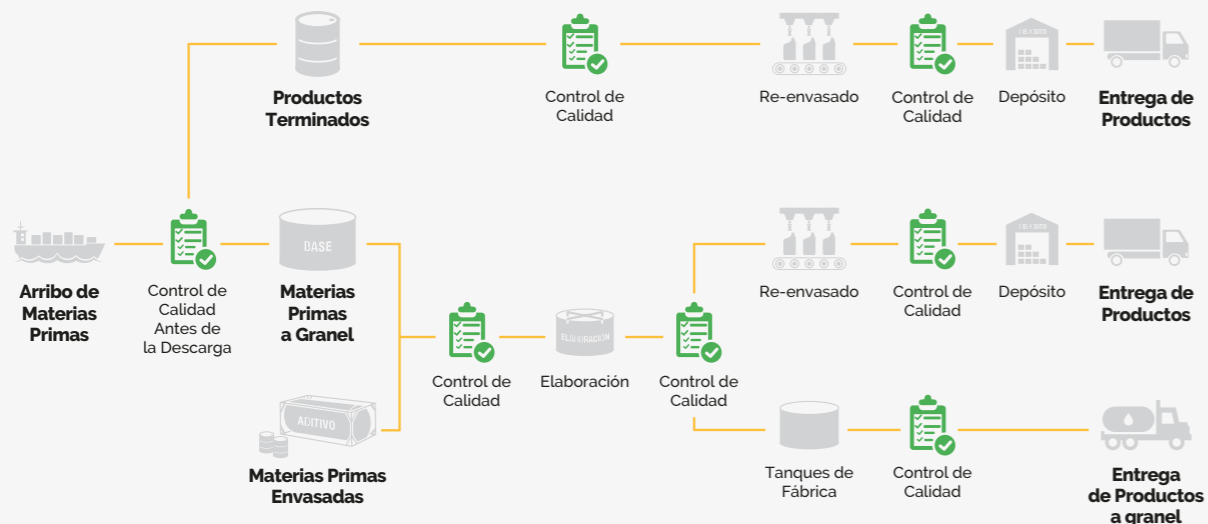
Productos Terminados

Control de Calidad

Re-envasado

Control de Calidad

Depósito

Entrega de Productos

BASE

Arribo de Materias Primas

Control de Calidad Antes de la Descarga

Materias Primas a Granel

Re-envasado

Control de Calidad

Depósito

Entrega de Productos

ELABORACIÓN

Control de Calidad

Elaboración

Control de Calidad

ADITIVO

Materias Primas Envasadas

Tanques de Fábrica

Control de Calidad

Entrega de Productos a granel